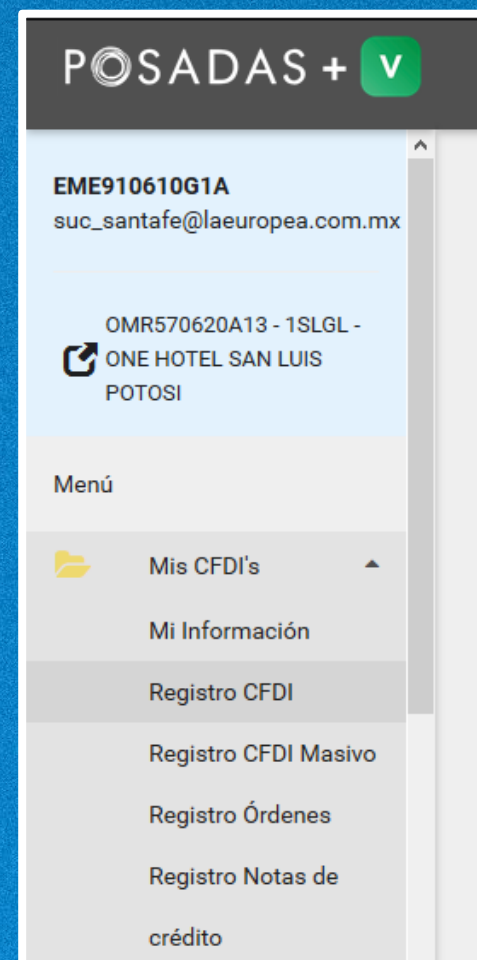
POSADAS + V

EME910610G1A
suc_santafe@laeuropea.com.mx

OMR570620A13 - 1SLGL - ONE HOTEL SAN LUIS POTOSI

Menú

Mis CFDI's

Mi Información

Registro CFDI

Registro CFDI Masivo

Registro Órdenes

Registro Notas de crédito